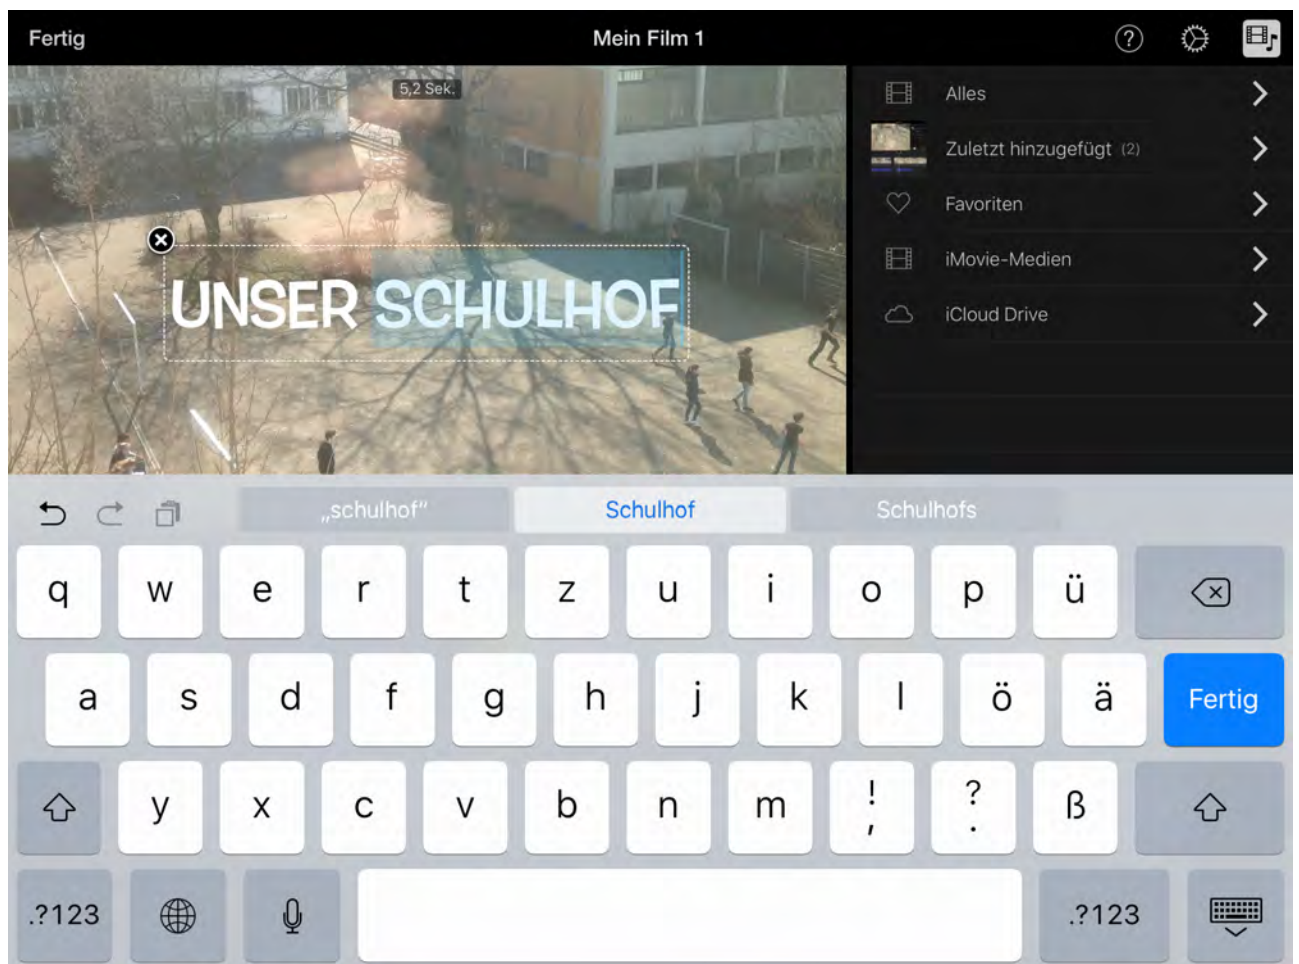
Fertig

Mein Film 1

5,2 Sek.

UNSER SCHULHOF

Alles

Zuletzt hinzugefügt (2)

Favoriten

iMovie-Medien

iCloud Drive

„schulhof"

Schulhof

Schulhofs

q w e r t z u i o p ü

a s d f g h j k l ö ä

Fertig

y x c v b n m ! , ? . ß

.?123

.?123